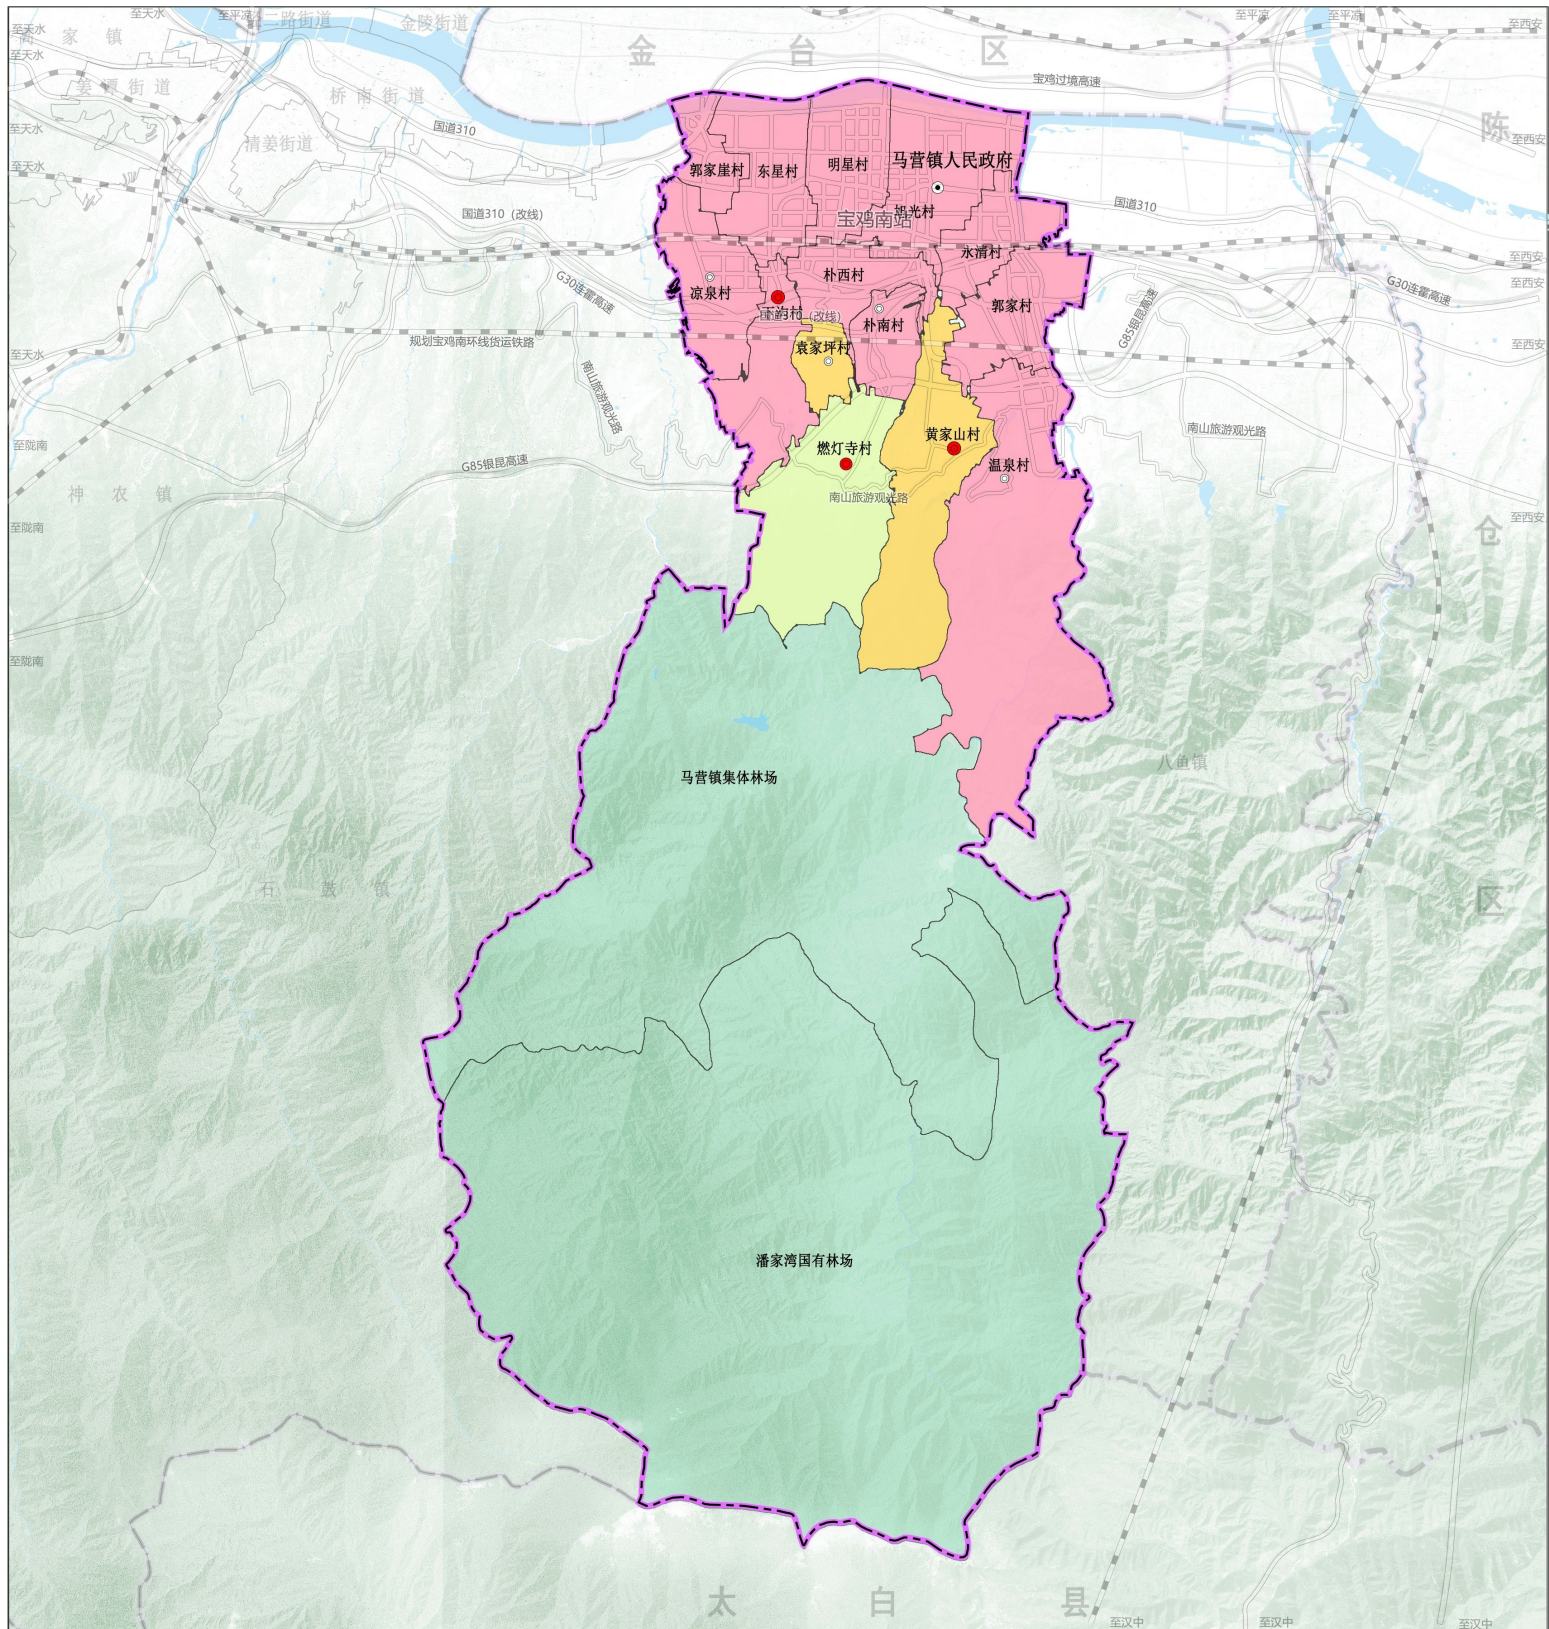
至天水
至平凉
二路街道
金陵街道
至平凉
至平凉
至西安
至天水
家
镇
至天水
金
台
区
宝鸡过境高速
姜谭街道
桥南街道
陈
至西安
至天水
国道310
清姜街道
郭家崖村
东星村
明星村
马营镇人民政府
至天水
国道310（改线）
宝鸡南站
旭光村
国道310
永清村
至西安
朴西村
G30连霍高速
G30连霍高速
至西安
凉泉村
郭家村
国道310（改线）
朴南村
G85银昆高速
至西安
至天水
规划宝鸡南环线货运铁路
袁家坪村
南山旅游观光路
南山旅游观光路
至陇南
燃灯寺村
黄家山村
G85银昆高速
温泉村
神
农
镇
南山旅游观光路
至西安
至陇南
仓
至陇南
八鱼镇
马营镇集体林场
石
鼓
镇
区
潘家湾国有林场
太
白
县
至汉中
至汉中
至汉中